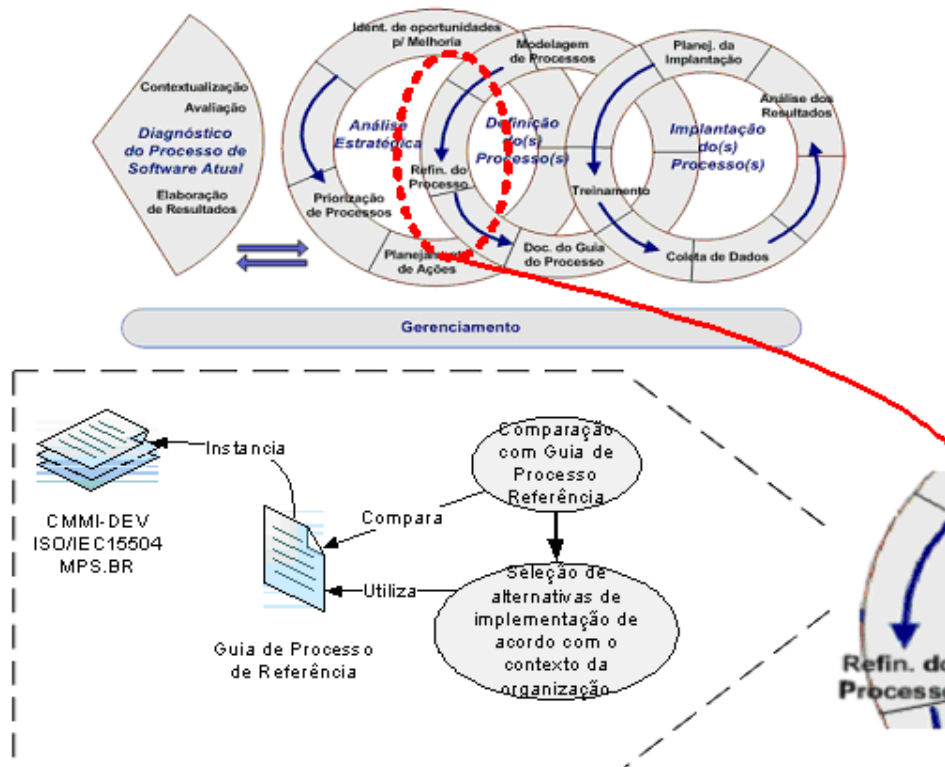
Contextualização

Avaliação

Diagnóstico do Processo de Software Atual

Elaboração de Resultados

Ident. de oportunidades p/ Melhoria

Análise Estratégica

Priorização de Processos

Planejamento de Ações

Modelagem de Processos

Definição do(s) Processo(s)

Refin. do Processo

Doc. do Guia do Processo

Planej. da Implantação

Análise dos Resultados

Implantação do(s) Processo(s)

Treinamento

Coleta de Dados

Gerenciamento

Instancia

CMMI-DEV
ISO/IEC15504
MPS.BR

Compara

Utiliza

Guia de Processo de Referência

Comparação com Guia de Processo Referência

Seleção de alternativas de implementação de acordo com o contexto da organização

Refin. do
Processo